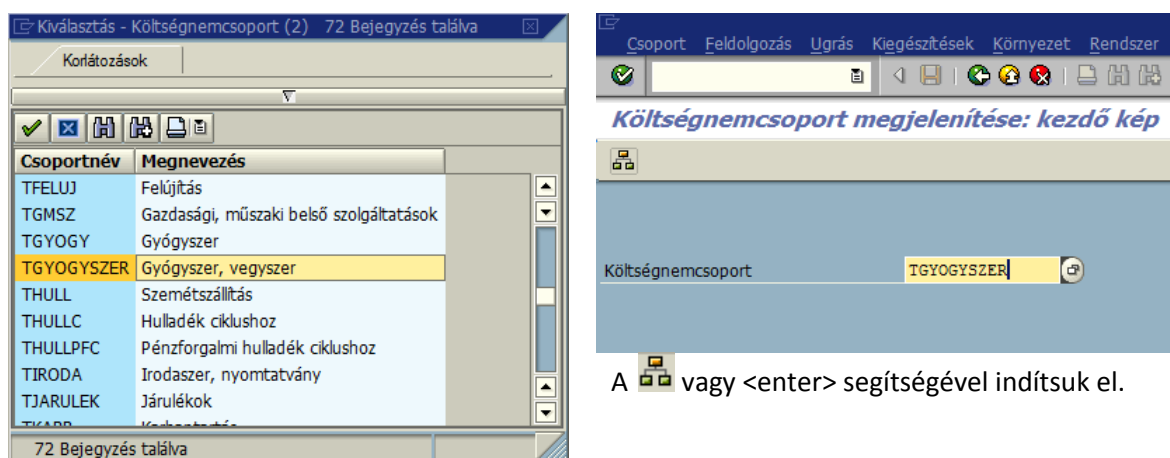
Kiválasztás - Költségnemcsoport (2) 72 Bejegyzés találva

Korlátozások

| Csoportnév | Megnevezés |
|---|---|
| TFELUJ | Felújítás |
| TGMSZ | Gazdasági, műszaki belső szolgáltatások |
| TGYOGY | Gyógyszer |
| TGYOGYSZER | Gyógyszer, vegyszer |
| THULL | Szemétszállítás |
| THULLC | Hulladék ciklushoz |
| THULLPFC | Pénzforgalmi hulladék ciklushoz |
| TIRODA | Irodaszer, nyomtatvány |
| TJARULEK | Járulékok |
| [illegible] | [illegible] |

72 Bejegyzés találva

Csoport Feldolgozás Ugrás Kiegészítések Környezet Rendszer

Költségnemcsoport megjelenítése: kezdő kép

Költségnemcsoport TGYOGYSZER

A vagy <enter> segítségével indítsuk el.